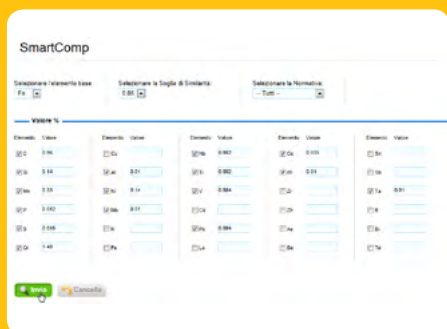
SmartComp

Selezionare l'elemento base
Fe

Selezionare la Soglia di Similarità
0.66

Selezionare la Normativa
-- Tutti --

Valore %

| Elemento | Valore | Elemento | Valore | Elemento | Valore | Elemento | Valore | Elemento | Valore |
|---|---|---|---|---|---|---|---|---|---|
| C | 0.16 | Cu | | Nb | 0.002 | Co | 0.035 | Sn | |
| Si | 0.16 | Al | 0.01 | Ti | 0.002 | W | 0.01 | Ga | |
| Mn | 0.35 | N | 0.1 | V | 0.004 | Zr | | Ta | 0.01 |
| P | 0.012 | Mo | 0.01 | Ca | | Ce | | B | |
| S | 0.005 | Ni | | Pb | 0.004 | As | | Sb | |
| Cr | 1.45 | Pa | | La | | Se | | Te | |

Invia
Cancella